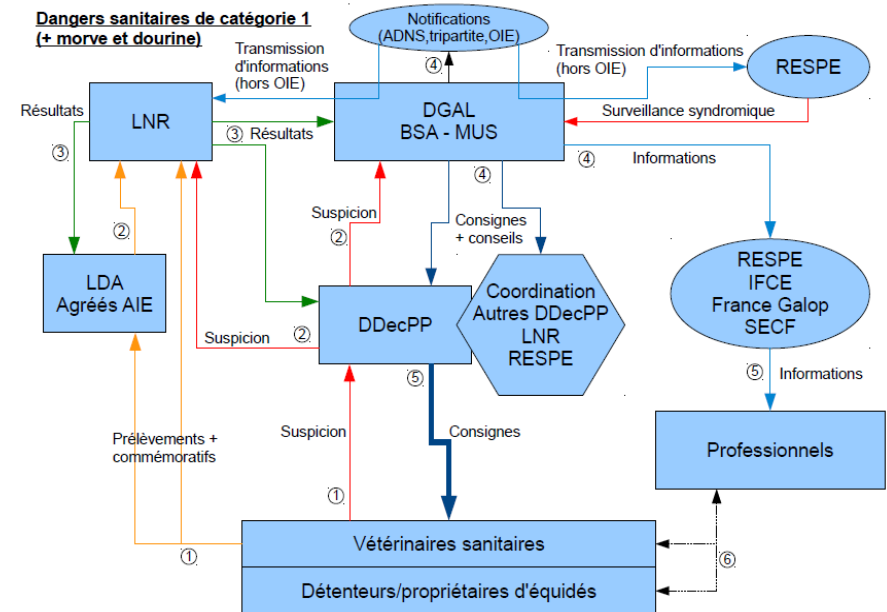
Dangers sanitaires de catégorie 1
(+ morve et dourine)

Notifications
(ADNS,tripartite,OIE)

Transmission d'informations
(hors OIE)

④

Transmission d'informations
(hors OIE)

RESPE

Résultats

LNR

③

③ Résultats

DGAL
BSA - MUS

Surveillance syndromique

④ Informations

④

Consignes
+ conseils

Suspicion

②

②

LDA
Agréés AIE

RESPE
IFCE
France Galop
SECF

Coordination
Autres DDecPP
LNR
RESPE

DDecPP

Suspicion ②

⑤

⑤ Informations

Consignes

Suspicion

Prélèvements +
commémoratifs

Professionnels

①

①

Vétérinaires sanitaires

⑥

Détenteurs/propriétaires d'équidés